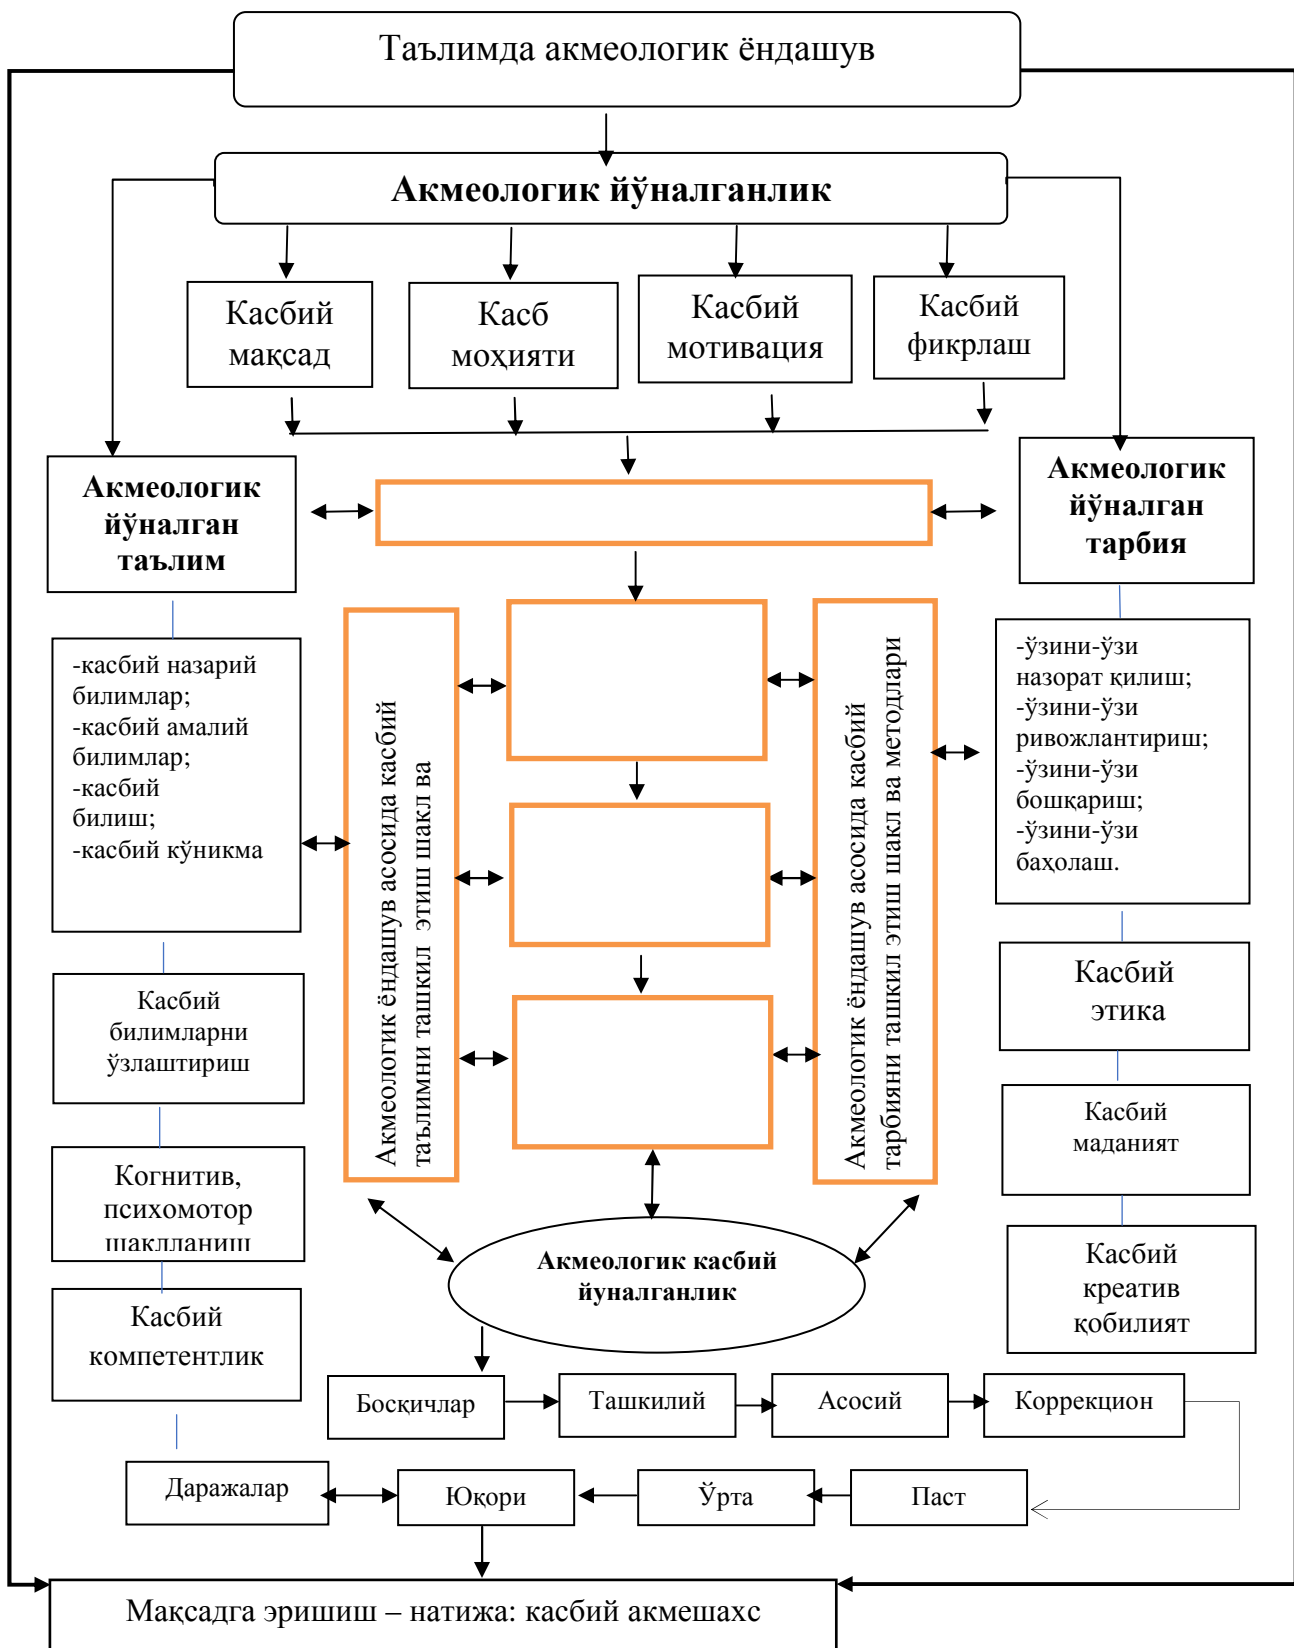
Таълимда акмеологик ёндашув

Акмеологик йўналганлик

Касбий мақсад

Касб моҳияти

Касбий мотивация

Касбий фикрлаш

Акмеологик йўналган таълим

Акмеологик йўналган тарбия

-касбий назарий билимлар;
-касбий амалий билимлар;
-касбий билиш;
-касбий кўникма

Акмеологик ёндашув асосида касбий таълимни ташкил этиш шакл ва

Акмеологик ёндашув асосида касбий тарбияни ташкил этиш шакл ва методлари

-ўзини-ўзи назорат қилиш;
-ўзини-ўзи ривожлантириш;
-ўзини-ўзи бошқариш;
-ўзини-ўзи баҳолаш.

Касбий билимларни ўзлаштириш

Касбий этика

Касбий маданият

Когнитив, психомотор шаклланиш

Касбий креатив қобилият

Касбий компетентлик

Акмеологик касбий йўналганлик

Босқичлар

Ташкилий

Асосий

Коррекцион

Даражалар

Юқори

Ўрта

Паст

Мақсадга эришиш – натижа: касбий акмешахс